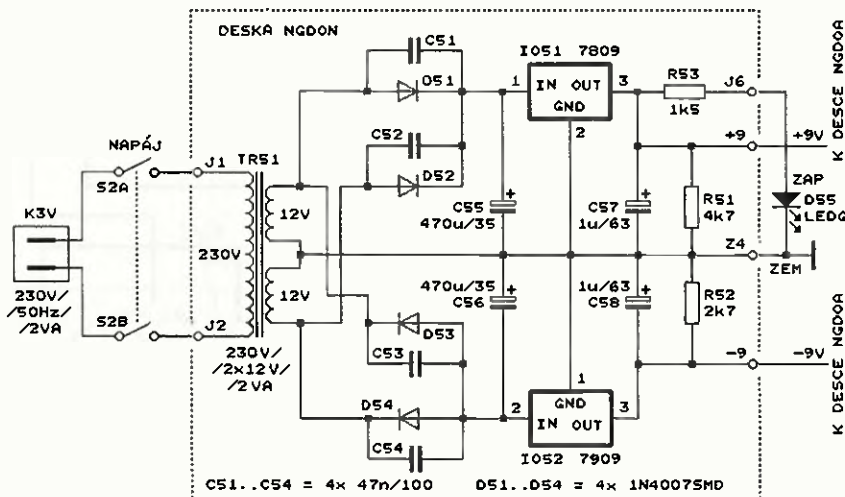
DESKA NGDON

NAPÁJ

K3V

230V/ /50Hz/ /2VA

S2A

S2B

J1

J2

TR51

12V

230V

12V

230V/ /2x12V/ /2VA

C51

D51

C52

D52

C55 470u/35

470u/35 C56

D53

C53

D54

C54

IO51 7809

1 IN OUT 3 GND 2

C57 1u/63

1u/63 C58

1 GND IN OUT 2 3

IO52 7909

R53 1k5

J6

+9

+9V

R51 4k7

R52 2k7

Z4

-9

-9V

ZAP D55 LEDG

ZEM

K DESCE NGDOA

K DESCE NGDOA

C51..C54 = 4x 47n/100

D51..D54 = 4x 1N4007SMD